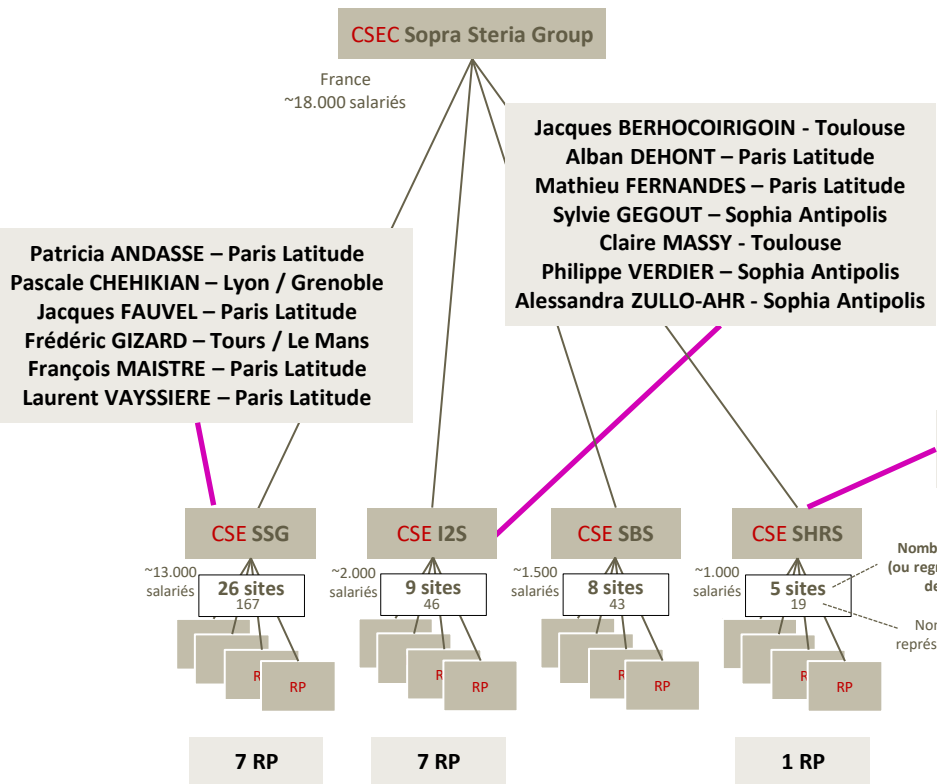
CSEC Sopra Steria Group

France
~18.000 salariés

Jacques BERHOCOIRIGOIN - Toulouse
Alban DEHONT – Paris Latitude
Mathieu FERNANDES – Paris Latitude
Sylvie GEGOUT – Sophia Antipolis
Claire MASSY - Toulouse
Philippe VERDIER – Sophia Antipolis
Alessandra ZULLO-AHR - Sophia Antipolis

Patricia ANDASSE – Paris Latitude
Pascale CHEHIKIAN – Lyon / Grenoble
Jacques FAUVEL – Paris Latitude
Frédéric GIZARD – Tours / Le Mans
François MAISTRE – Paris Latitude
Laurent VAYSSIERE – Paris Latitude

CSE SSG
~13.000 salariés
26 sites
167
R
RP

CSE I2S
~2.000 salariés
9 sites
46
R
RP

CSE SBS
~1.500 salariés
8 sites
43
RP

CSE SHRS
~1.000 salariés
5 sites
19
R
RP

Nomb
(ou regr
de

Nor
représ

7 RP
7 RP
1 RP